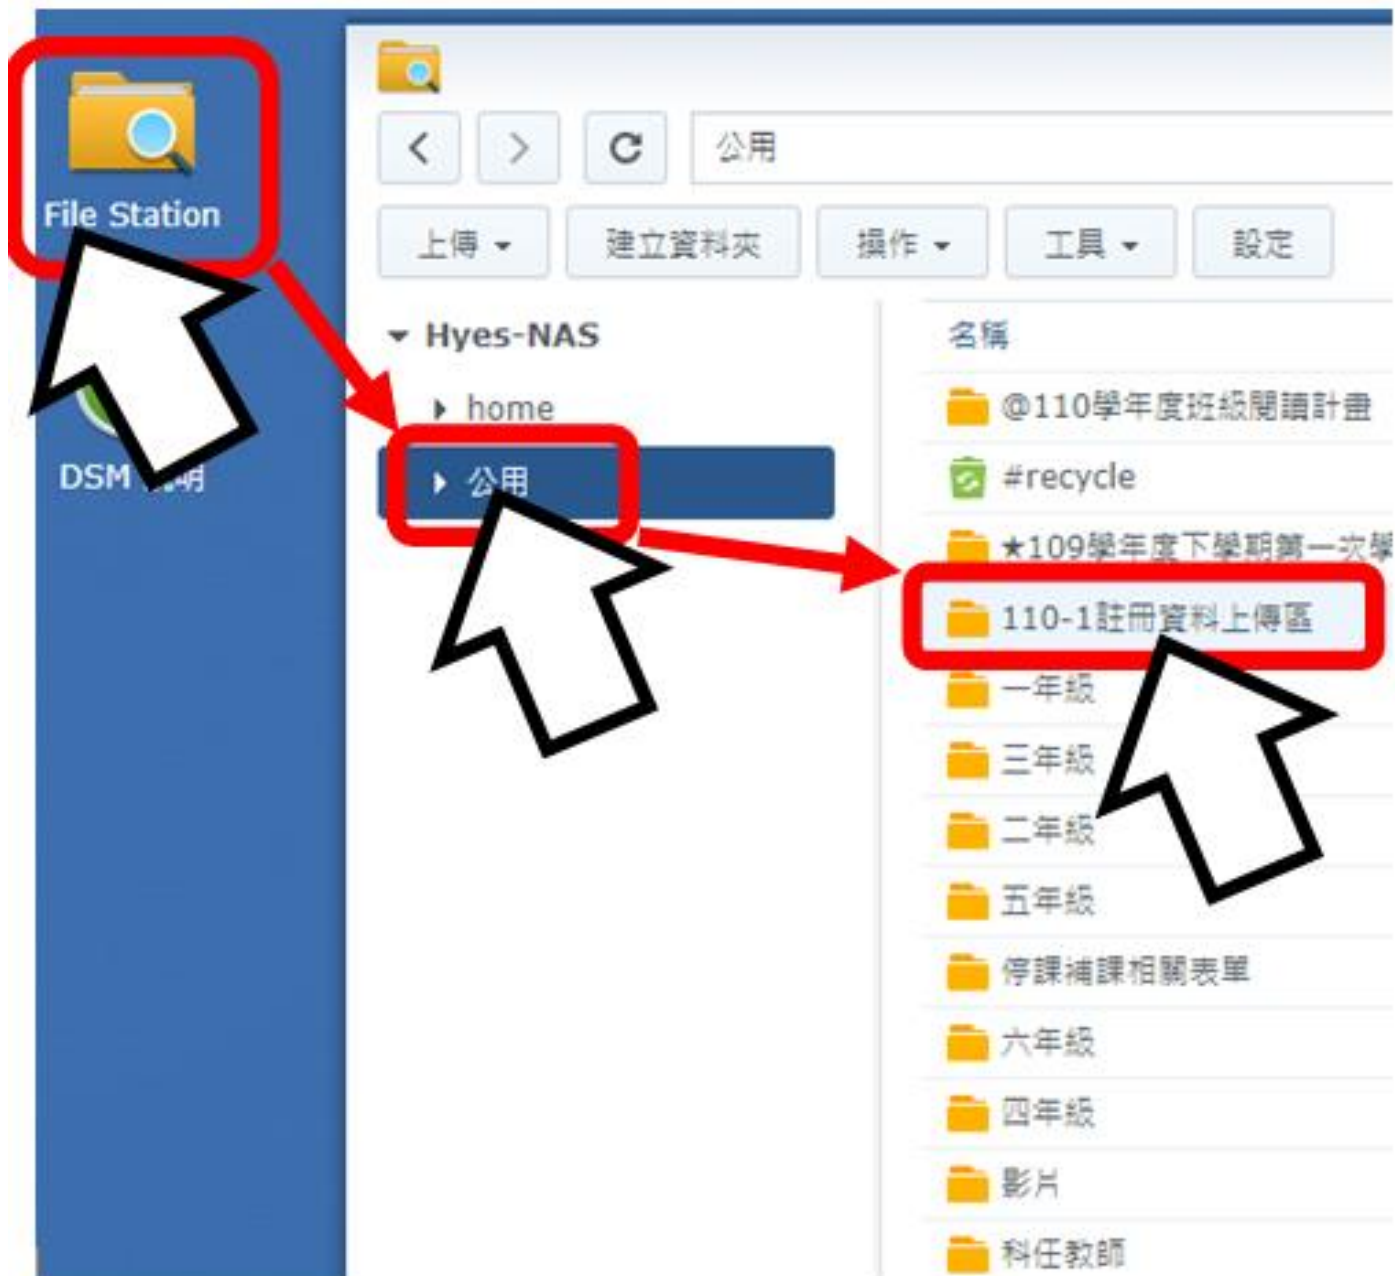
File Station

DSM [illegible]

公用

上傳 ▾ 建立資料夾 操作 ▾ 工具 ▾ 設定

Hyes-NAS
home
公用

名稱
@110學年度班級閱讀計畫
#recycle
★109學年度下學期第一次學
110-1註冊資料上傳區
一年級
三年級
二年級
五年級
停課補課相關表單
六年級
四年級
影片
科任教師